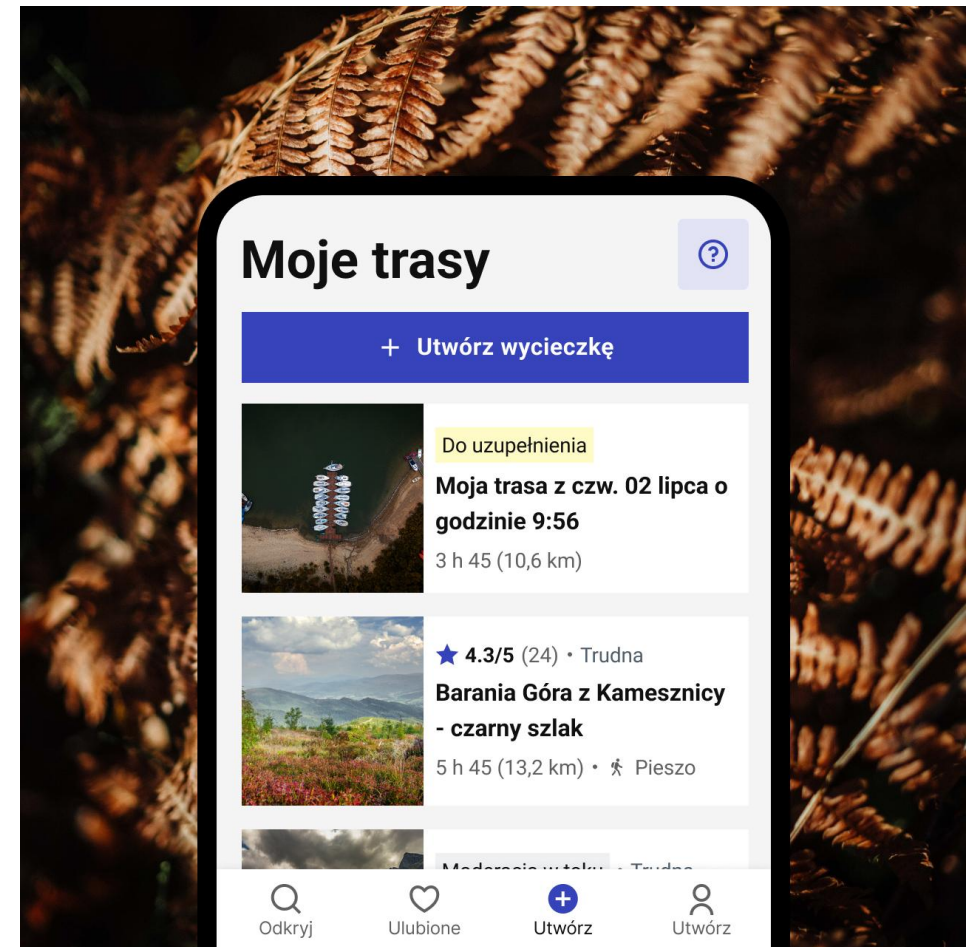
Moje trasy

?

+ Utwórz wycieczkę

Do uzupełnienia

Moja trasa z czw. 02 lipca o godzinie 9:56

3 h 45 (10,6 km)

4.3/5 (24) • Trudna

Barania Góra z Kamesznicy - czarny szlak

5 h 45 (13,2 km) • Pieszo

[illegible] • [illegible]

Odkryj

Ulubione

Utwórz

Utwórz